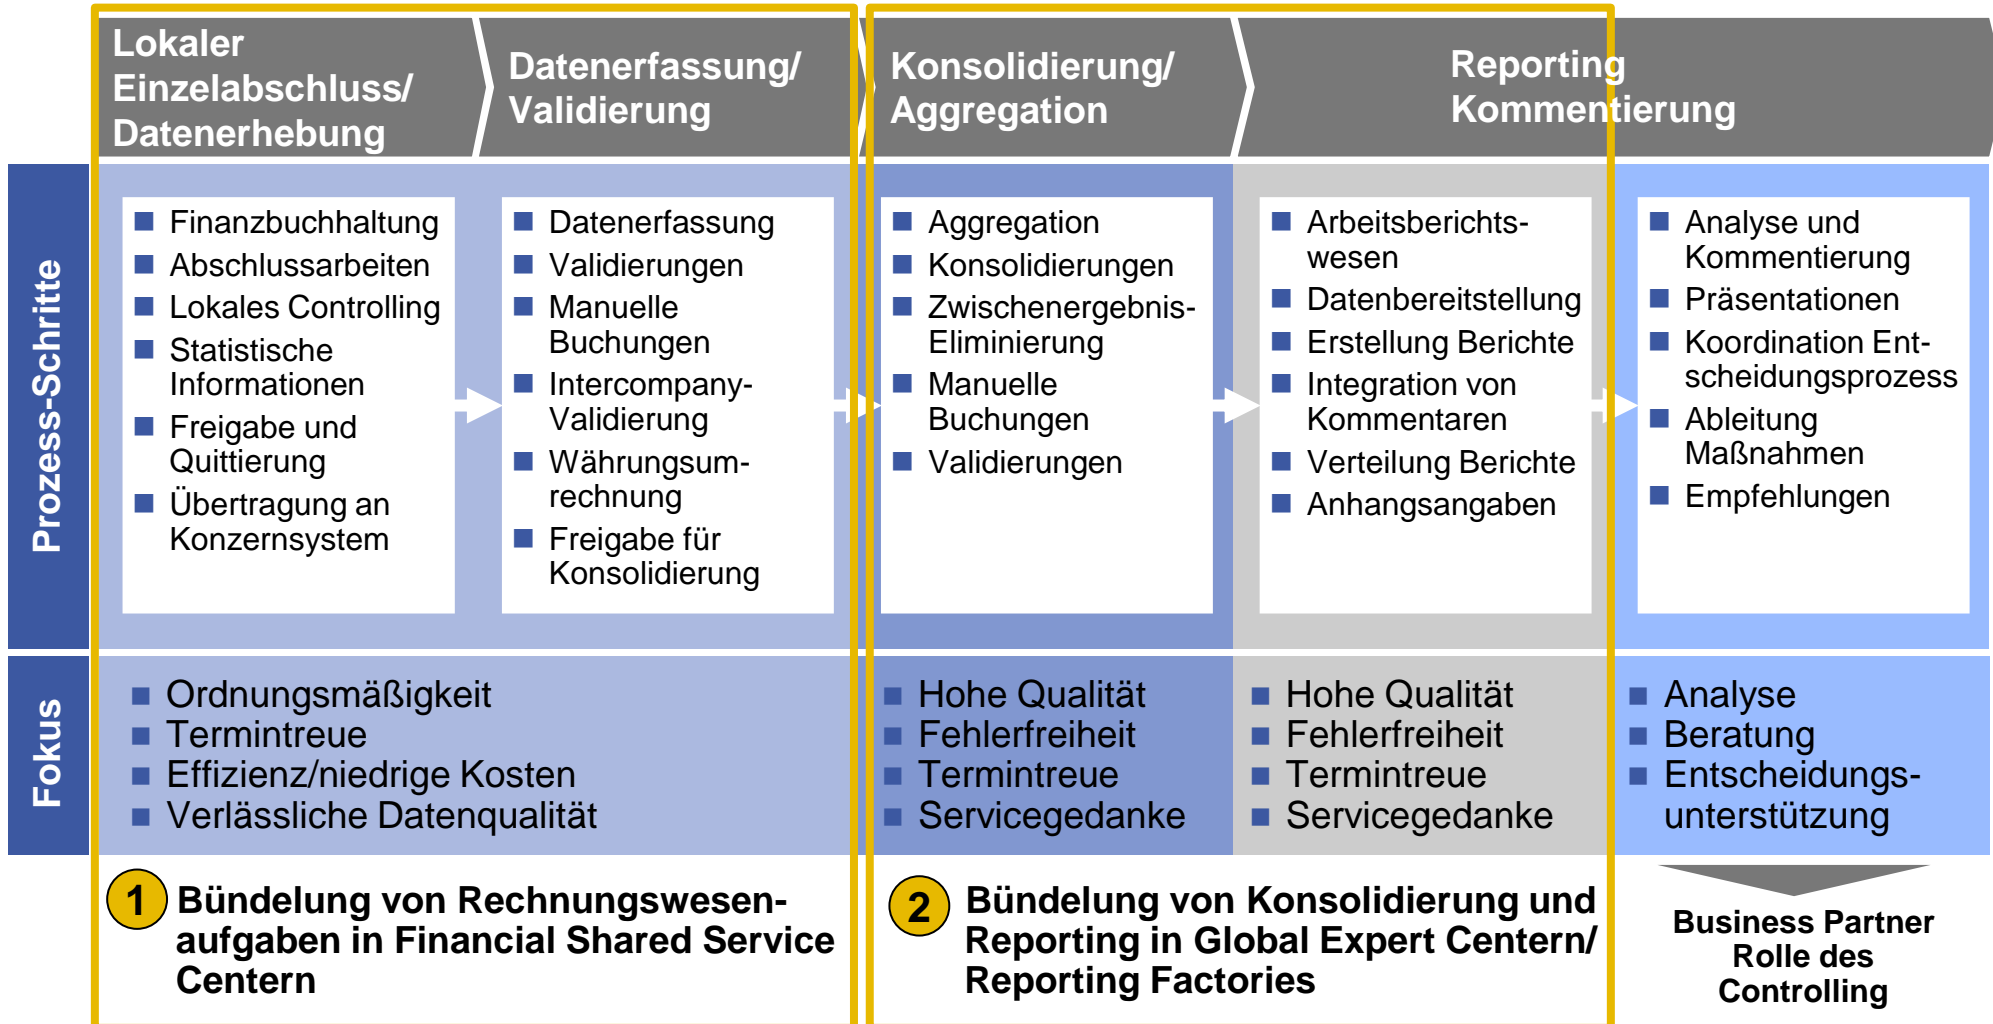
Lokaler Einzelabschluss/ Datenerhebung

Datenerfassung/ Validierung

Konsolidierung/ Aggregation

Reporting Kommentierung

Prozess-Schritte

■ Finanzbuchhaltung
■ Abschlussarbeiten
■ Lokales Controlling
■ Statistische Informationen
■ Freigabe und Quittierung
■ Übertragung an Konzernsystem

■ Datenerfassung
■ Validierungen
■ Manuelle Buchungen
■ Intercompany-Validierung
■ Währungsumrechnung
■ Freigabe für Konsolidierung

■ Aggregation
■ Konsolidierungen
■ Zwischenergebnis-Eliminierung
■ Manuelle Buchungen
■ Validierungen

■ Arbeitsberichtswesen
■ Datenbereitstellung
■ Erstellung Berichte
■ Integration von Kommentaren
■ Verteilung Berichte
■ Anhangsangaben

■ Analyse und Kommentierung
■ Präsentationen
■ Koordination Entscheidungsprozess
■ Ableitung Maßnahmen
■ Empfehlungen

Fokus

■ Ordnungsmäßigkeit
■ Termintreue
■ Effizienz/niedrige Kosten
■ Verlässliche Datenqualität

■ Hohe Qualität
■ Fehlerfreiheit
■ Termintreue
■ Servicegedanke

■ Hohe Qualität
■ Fehlerfreiheit
■ Termintreue
■ Servicegedanke

■ Analyse
■ Beratung
■ Entscheidungsunterstützung

1 Bündelung von Rechnungswesenaufgaben in Financial Shared Service Centern

2 Bündelung von Konsolidierung und Reporting in Global Expert Centern/ Reporting Factories

Business Partner Rolle des Controlling